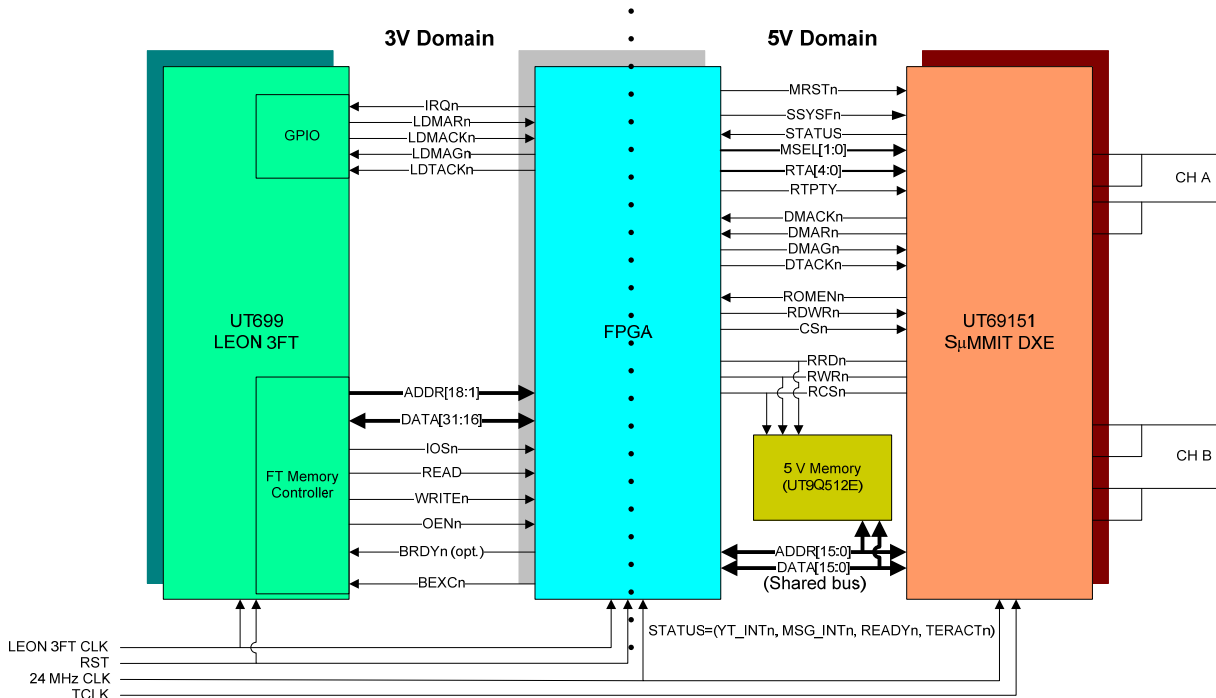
3V Domain

5V Domain

GPIO

IRQn
LDMARn
LDMACKn
LDMAGn
LDTACKn

UT699
LEON 3FT

FT Memory Controller

ADDR[18:1]
DATA[31:16]
IOSn
READ
WRITEn
OENn
BRDYn (opt.)
BEXCn

FPGA

MRSTn
SSYSFn
STATUS
MSEL[1:0]
RTA[4:0]
RTPTY
DMACKn
DMARn
DMAGn
DTACKn
ROMENn
RDWRn
CSn
RRDn
RWRn
RCSn

UT69151
SμMMIT DXE

CH A

CH B

5 V Memory
(UT9Q512E)

ADDR[15:0]
DATA[15:0]
(Shared bus)

STATUS=(YT_INTn, MSG_INTn, READYn, TERACTn)

LEON 3FT CLK
RST
24 MHz CLK
TCLK